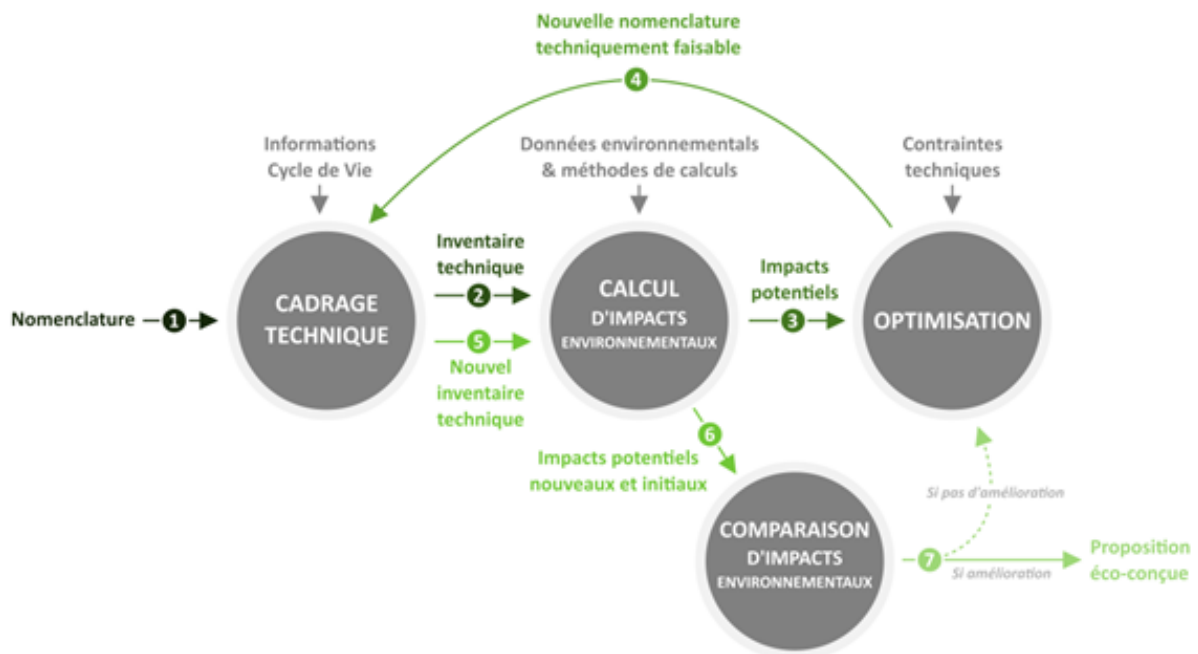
Nouvelle nomenclature techniquement faisable

4

Informations Cycle de Vie

Données environnementals & méthodes de calculs

Contraintes techniques

Nomenclature 1

CADRAGE TECHNIQUE

Inventaire technique

2

5

Nouvel inventaire technique

CALCUL D'IMPACTS ENVIRONNEMENTAUX

Impacts potentiels

3

OPTIMISATION

6

Impacts potentiels nouveaux et initiaux

COMPARAISON D'IMPACTS ENVIRONNEMENTAUX

Si pas d'amélioration

7

Si amélioration

Proposition éco-conçue